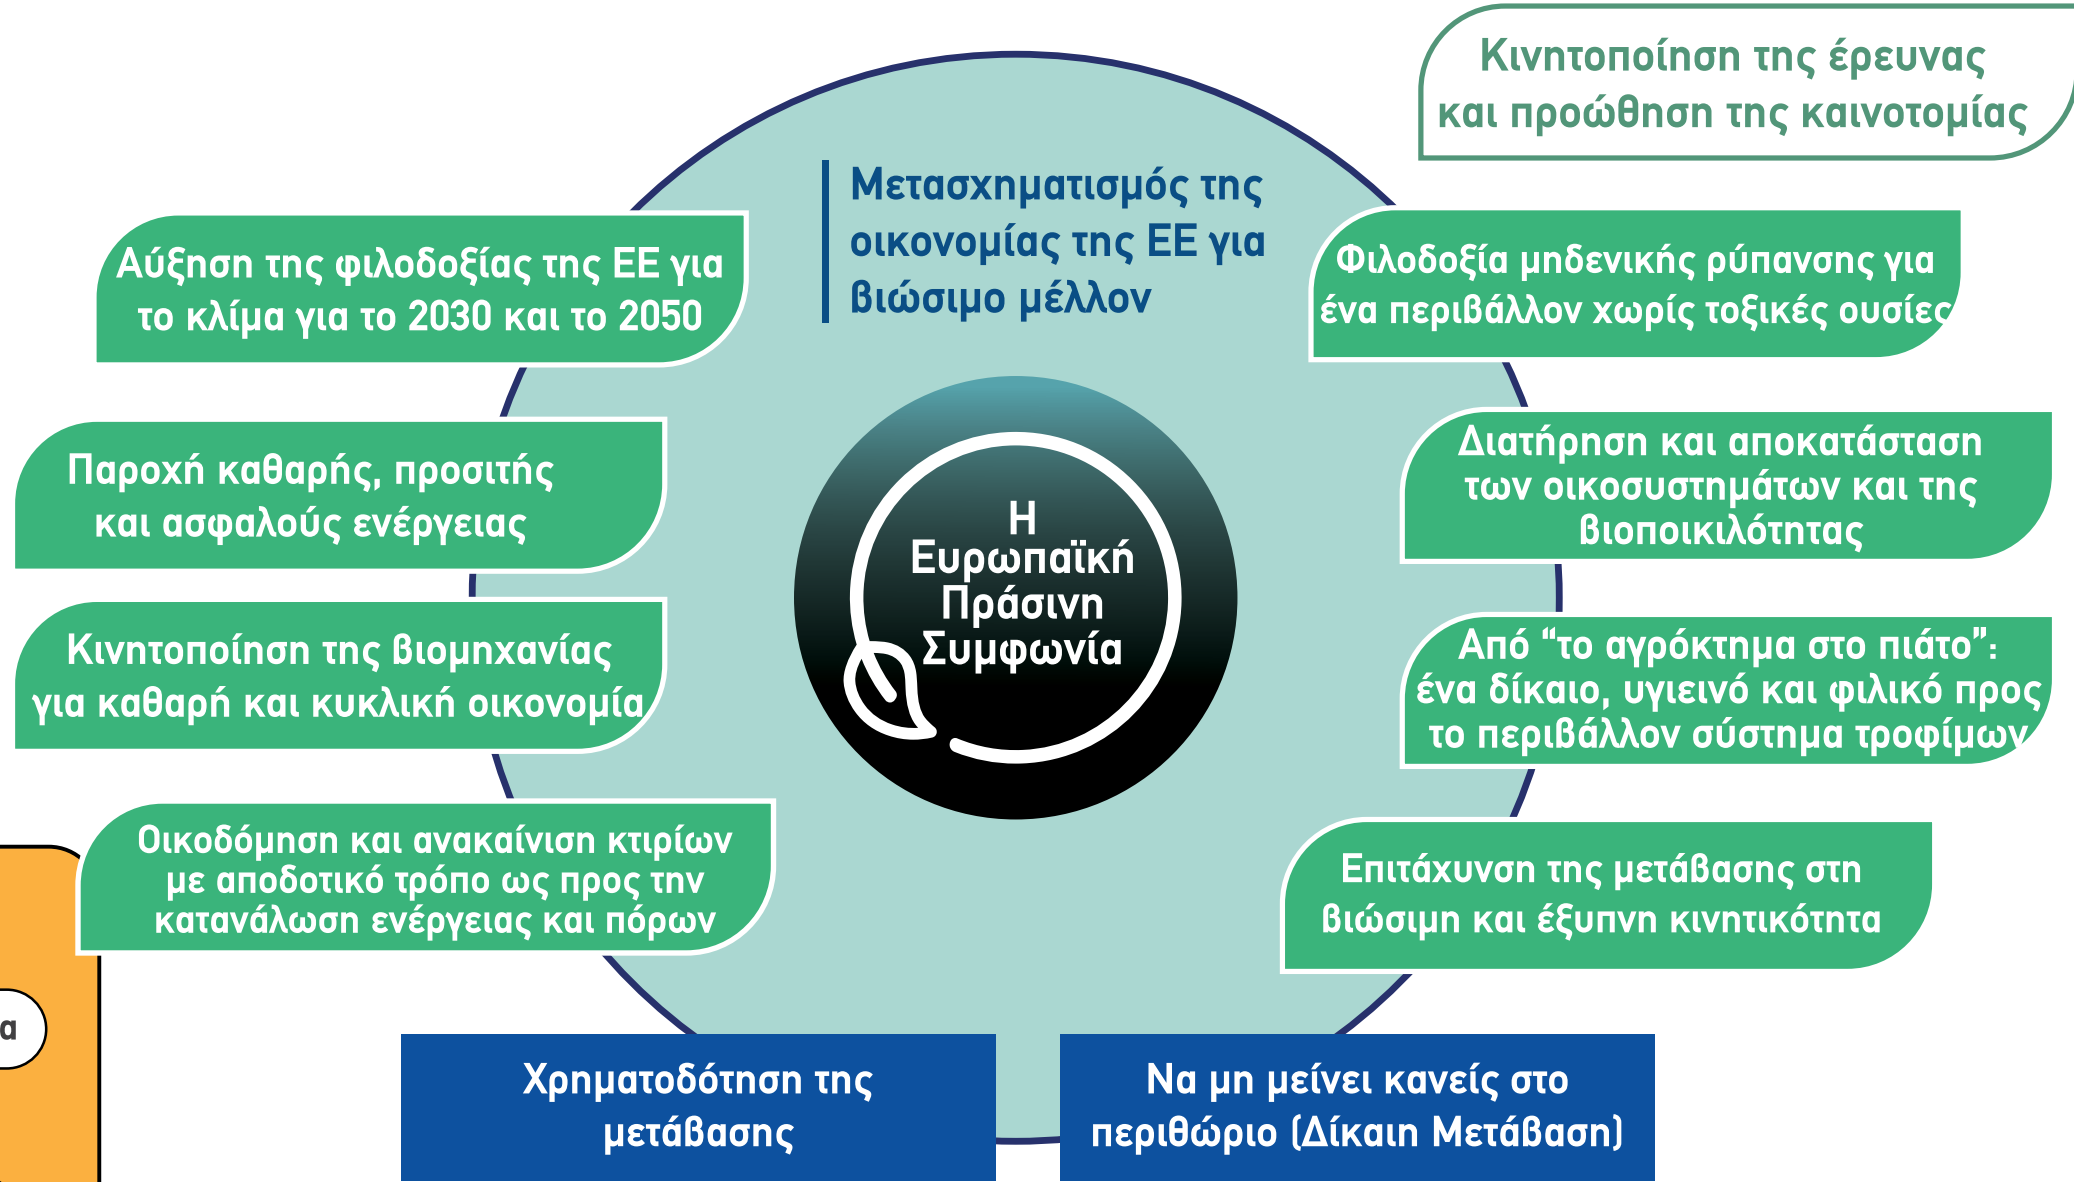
Κινητοποίηση της έρευνας και προώθηση της καινοτομίας

Μετασχηματισμός της οικονομίας της ΕΕ για βιώσιμο μέλλον

Αύξηση της φιλοδοξίας της ΕΕ για το κλίμα για το 2030 και το 2050

Φιλοδοξία μηδενικής ρύπανσης για ένα περιβάλλον χωρίς τοξικές ουσίες

Παροχή καθαρής, προσιτής και ασφαλούς ενέργειας

Διατήρηση και αποκατάσταση των οικοσυστημάτων και της βιοποικιλότητας

Η Ευρωπαϊκή Πράσινη Συμφωνία

Κινητοποίηση της βιομηχανίας για καθαρή και κυκλική οικονομία

Από “το αγρόκτημα στο πιάτο”: ένα δίκαιο, υγιεινό και φιλικό προς το περιβάλλον σύστημα τροφίμων

Οικοδόμηση και ανακαίνιση κτιρίων με αποδοτικό τρόπο ως προς την κατανάλωση ενέργειας και πόρων

Επιτάχυνση της μετάβασης στη βιώσιμη και έξυπνη κινητικότητα

a

Χρηματοδότηση της μετάβασης

Να μη μείνει κανείς στο περιθώριο (Δίκαιη Μετάβαση)